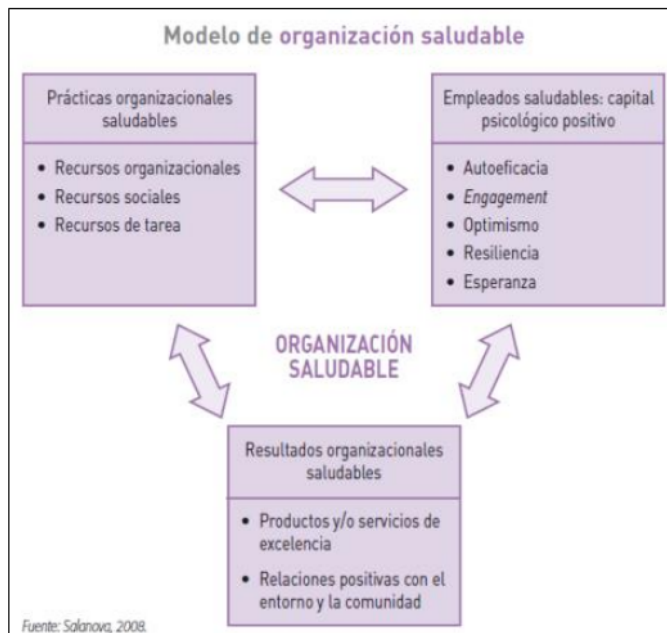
Modelo de organización saludable

Prácticas organizacionales saludables

- Recursos organizacionales
- Recursos sociales
- Recursos de tarea

Empleados saludables: capital psicológico positivo

- Autoeficacia
- *Engagement*
- Optimismo
- Resiliencia
- Esperanza

ORGANIZACIÓN SALUDABLE

Resultados organizacionales saludables

- Productos y/o servicios de excelencia
- Relaciones positivas con el entorno y la comunidad

Fuente: Salanova, 2008.